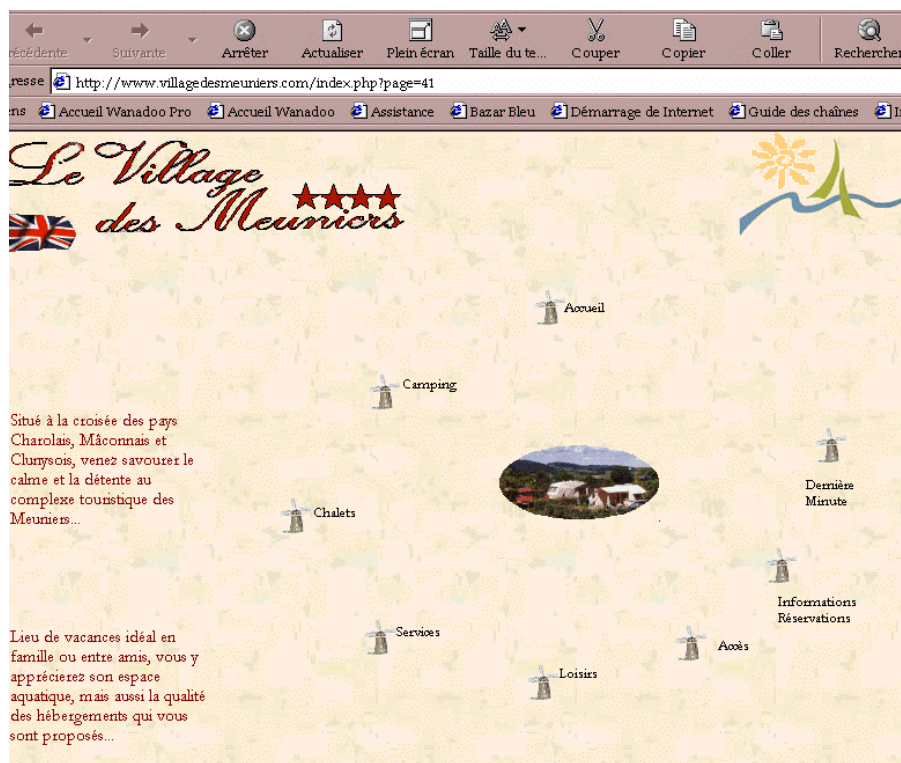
écédente Suivante Arrêter Actualiser Plein écran Taille du te... Couper Copier Coller Recherche

resse http://www.villagedesmeuniers.com/index.php?page=41

ns Accueil Wanadoo Pro Accueil Wanadoo Assistance Bazar Bleu Démarrage de Internet Guide des chaînes

Le Village des Meuniers ★★★★

Accueil

Camping

Situé à la croisée des pays Charolais, Mâconnais et Clunysois, venez savourer le calme et la détente au complexe touristique des Meuniers...

Dernière Minute

Chalets

Informations Réservations

Lieu de vacances idéal en famille ou entre amis, vous y apprécierez son espace aquatique, mais aussi la qualité des hébergements qui vous sont proposés...

Services

Accès

Loisirs